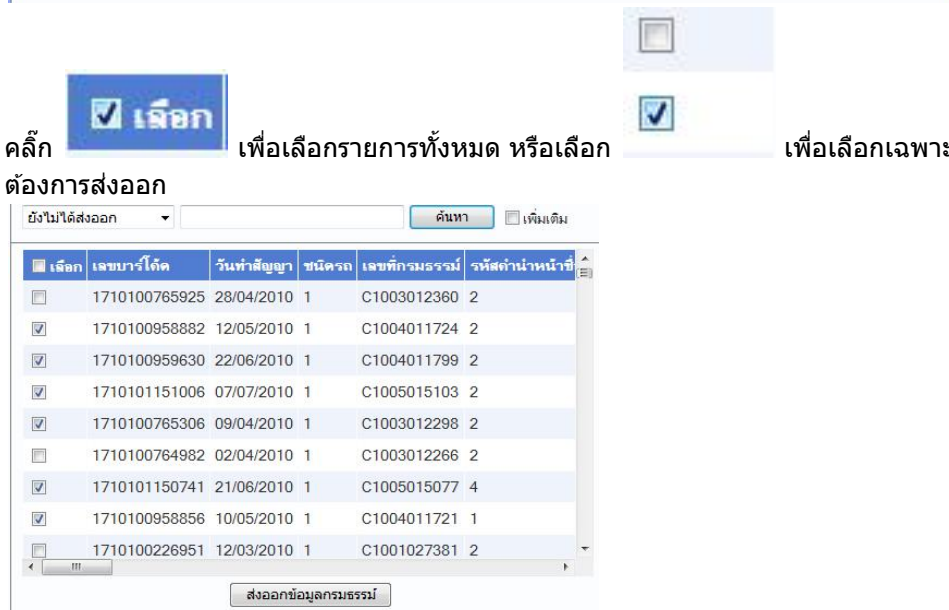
คลิ๊ก เลือก เพื่อเลือกรายการทั้งหมด หรือเลือก เพื่อเลือกเฉพาะ

ต้องการส่งออก

ยังไม่ได้ส่งออก ค้นหา เพิ่มเติม

| เลือก | เลขบาร์โค้ด | วันทำสัญญา | ชนิดรถ | เลขที่กรมธรรม์ | รหัสคำนำหน้าชื่ |
|---|---|---|---|---|---|
| | 1710100765925 | 28/04/2010 | 1 | C1003012360 | 2 |
| | 1710100958882 | 12/05/2010 | 1 | C1004011724 | 2 |
| | 1710100959630 | 22/06/2010 | 1 | C1004011799 | 2 |
| | 1710101151006 | 07/07/2010 | 1 | C1005015103 | 2 |
| | 1710100765306 | 09/04/2010 | 1 | C1003012298 | 2 |
| | 1710100764982 | 02/04/2010 | 1 | C1003012266 | 2 |
| | 1710101150741 | 21/06/2010 | 1 | C1005015077 | 4 |
| | 1710100958856 | 10/05/2010 | 1 | C1004011721 | 1 |
| | 1710100226951 | 12/03/2010 | 1 | C1001027381 | 2 |

ส่งออกข้อมูลกรมธรรม์